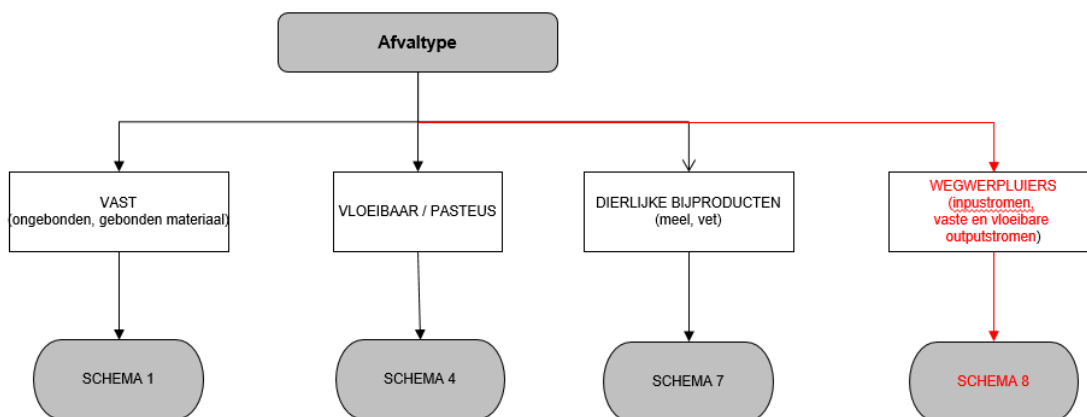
Afvaltype

VAST
(ongebonden, gebonden materiaal)

VLOEIBAAR / PASTEUS

DIERLIJKE BIJPRODUCTEN
(meel, vet)

WEGWERPLUIERS
(inpustromen,
vaste en vloeibare
outputstromen)

SCHEMA 1

SCHEMA 4

SCHEMA 7

SCHEMA 8